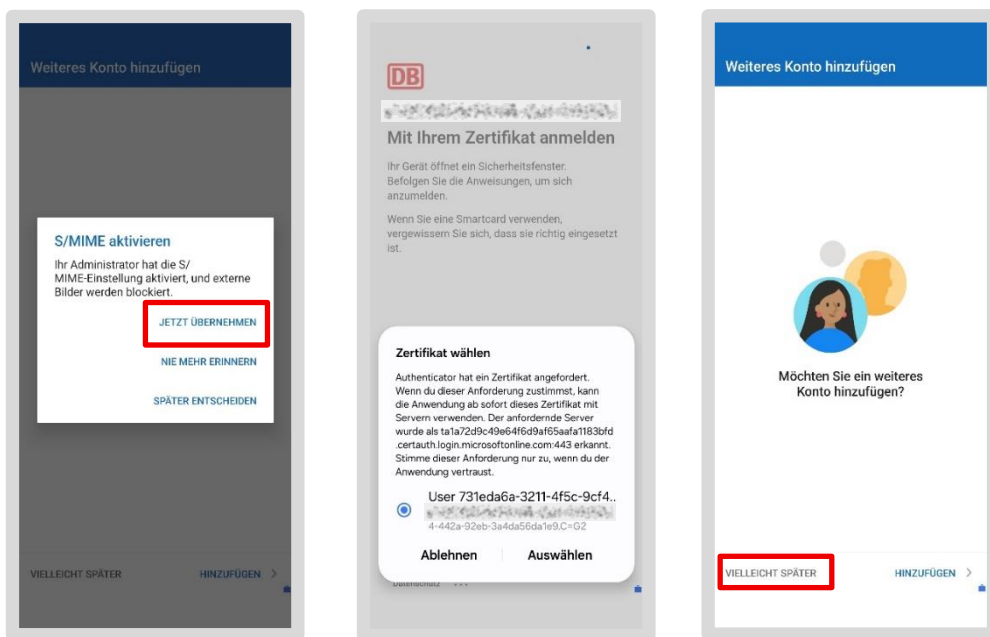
Weiteres Konto hinzufügen

S/MIME aktivieren

Ihr Administrator hat die S/MIME-Einstellung aktiviert, und externe Bilder werden blockiert.

JETZT ÜBERNEHMEN

NIE MEHR ERINNERN

SPÄTER ENTSCHEIDEN

VIELLEICHT SPÄTER HINZUFÜGEN >

DB

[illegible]

Mit Ihrem Zertifikat anmelden

Ihr Gerät öffnet ein Sicherheitsfenster. Befolgen Sie die Anweisungen, um sich anzumelden.

Wenn Sie eine Smartcard verwenden, vergewissern Sie sich, dass sie richtig eingesetzt ist.

Zertifikat wählen

Authenticator hat ein Zertifikat angefordert. Wenn du dieser Anforderung zustimmst, kann die Anwendung ab sofort dieses Zertifikat mit Servern verwenden. Der anfordernde Server wurde als ta1a72d9c49e64f6d9af65aafa1183bfd .certauth.login.microsoftonline.com:443 erkannt. Stimme dieser Anforderung nur zu, wenn du der Anwendung vertraust.

User 731eda6a-3211-4f5c-9cf4..
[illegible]
4-442a-92eb-3a4da56da1e9.C=G2

Ablehnen Auswählen

Datenschutz ...

Weiteres Konto hinzufügen

Möchten Sie ein weiteres Konto hinzufügen?

VIELLEICHT SPÄTER HINZUFÜGEN >